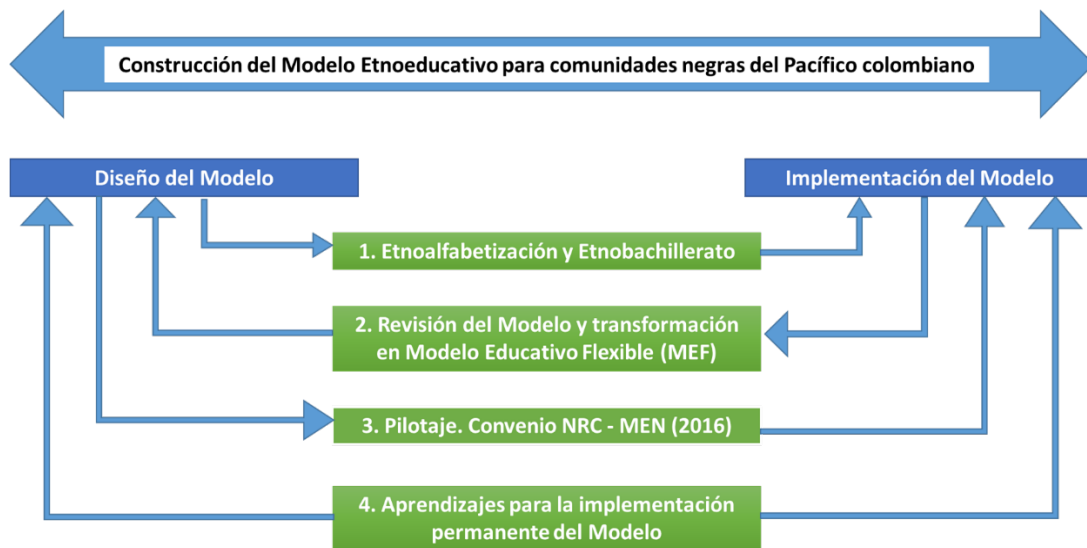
Construcción del Modelo Etnoeducativo para comunidades negras del Pacífico colombiano

Diseño del Modelo

Implementación del Modelo

1. Etnoalfabetización y Etnobachillerato

2. Revisión del Modelo y transformación en Modelo Educativo Flexible (MEF)

3. Pilotaje. Convenio NRC - MEN (2016)

4. Aprendizajes para la implementación permanente del Modelo